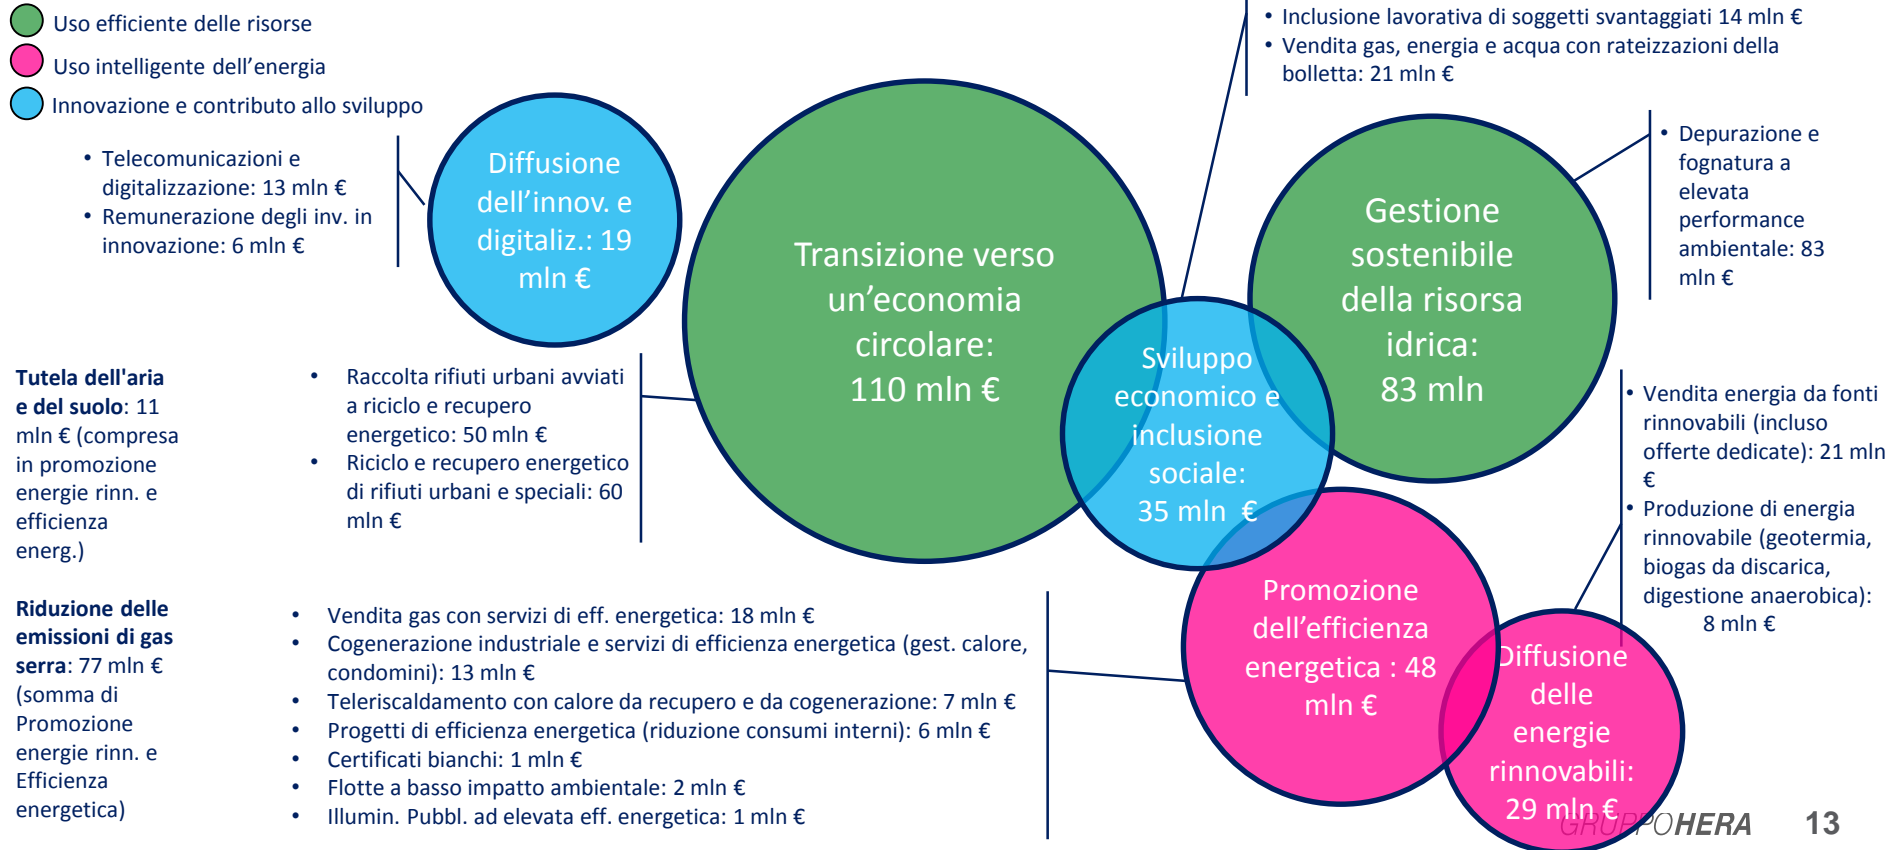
Uso efficiente delle risorse
Uso intelligente dell'energia
Innovazione e contributo allo sviluppo

• Telecomunicazioni e digitalizzazione: 13 mln €
• Remunerazione degli inv. in innovazione: 6 mln €

Diffusione dell'innov. e digitaliz.: 19 mln €

Transizione verso un'economia circolare: 110 mln €

• Inclusione lavorativa di soggetti svantaggiati 14 mln €
• Vendita gas, energia e acqua con rateizzazioni della bolletta: 21 mln €

Gestione sostenibile della risorsa idrica: 83 mln

• Depurazione e fognatura a elevata performance ambientale: 83 mln €

Sviluppo economico e inclusione sociale: 35 mln €

**Tutela dell'aria e del suolo**: 11 mln € (compresa in promozione energie rinn. e efficienza energ.)

• Raccolta rifiuti urbani avviati a riciclo e recupero energetico: 50 mln €
• Riciclo e recupero energetico di rifiuti urbani e speciali: 60 mln €

• Vendita energia da fonti rinnovabili (incluso offerte dedicate): 21 mln €
• Produzione di energia rinnovabile (geotermia, biogas da discarica, digestione anaerobica): 8 mln €

**Riduzione delle emissioni di gas serra**: 77 mln € (somma di Promozione energie rinn. e Efficienza energetica)

• Vendita gas con servizi di eff. energetica: 18 mln €
• Cogenerazione industriale e servizi di efficienza energetica (gest. calore, condomini): 13 mln €
• Teleriscaldamento con calore da recupero e da cogenerazione: 7 mln €
• Progetti di efficienza energetica (riduzione consumi interni): 6 mln €
• Certificati bianchi: 1 mln €
• Flotte a basso impatto ambientale: 2 mln €
• Illumin. Pubbl. ad elevata eff. energetica: 1 mln €

Promozione dell'efficienza energetica : 48 mln €

Diffusione delle energie rinnovabili: 29 mln €

GRUPPOHERA 13